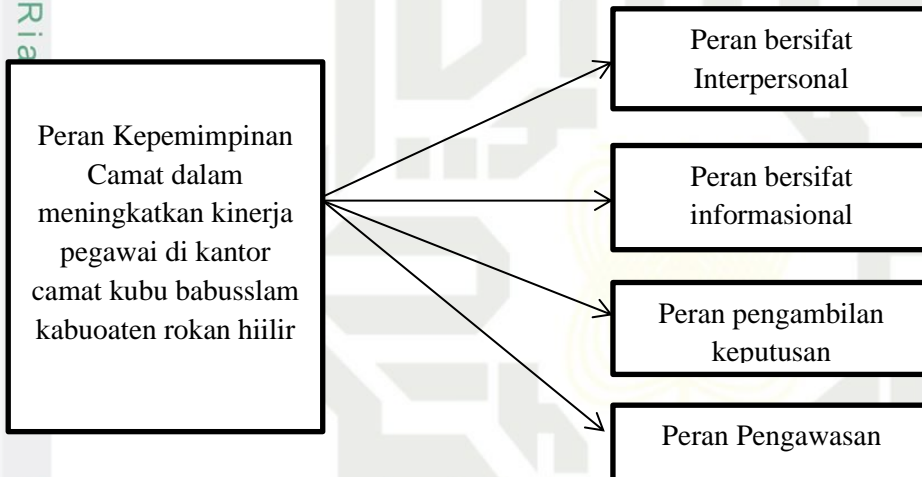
Ria

Peran Kepemimpinan Camat dalam meningkatkan kinerja pegawai di kantor camat kubu babusslam kabuoaten rokan hiilir

Peran bersifat Interpersonal

Peran bersifat informasional

Peran pengambilan keputusan

Peran Pengawasan